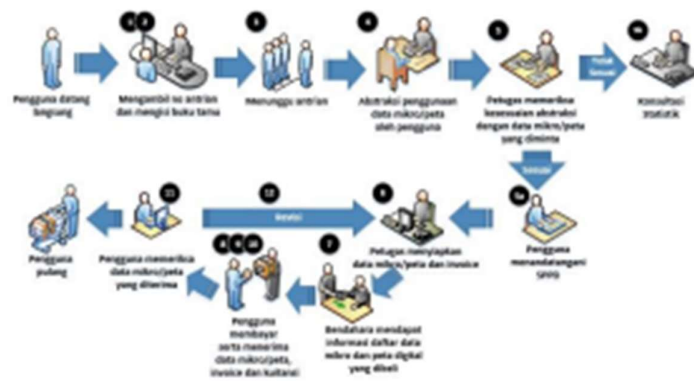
Pengguna datang bagiang

Mengambil no antrian dan mengisi buku tamu

Menunggu antrian

Abstraksi penggunaan data mikro/peta oleh pengguna

Petugas memeriksa kesesuaian abstraksi dengan data mikro/peta yang diminta

Tidak Sesuai

Konsultasi statistik

Sesuai

Pengguna menandatangani SPPD

Petugas menyiapkan data mikro/peta dan invoice

Revisi

Pengguna memeriksa data mikro/peta yang diterima

Pengguna pulang

Pengguna membayar serta menerima data mikro/peta, invoice dan kuitansi

Bendahara mendapat informasi daftar data mikro dan peta digital yang dibeli